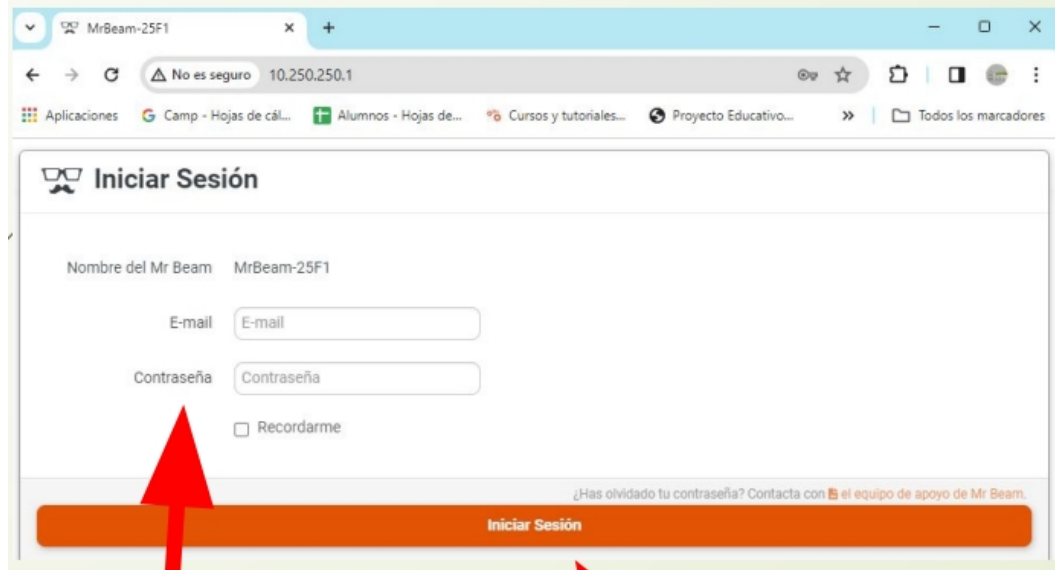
MrBeam-25F1

No es seguro 10.250.250.1

Aplicaciones Camp - Hojas de cál... Alumnos - Hojas de... Cursos y tutoriales... Proyecto Educativo... » Todos los marcadores

Iniciar Sesión

Nombre del Mr Beam MrBeam-25F1

E-mail E-mail

Contraseña Contraseña

Recordarme

¿Has olvidado tu contraseña? Contacta con el equipo de apoyo de Mr Beam.

Iniciar Sesión